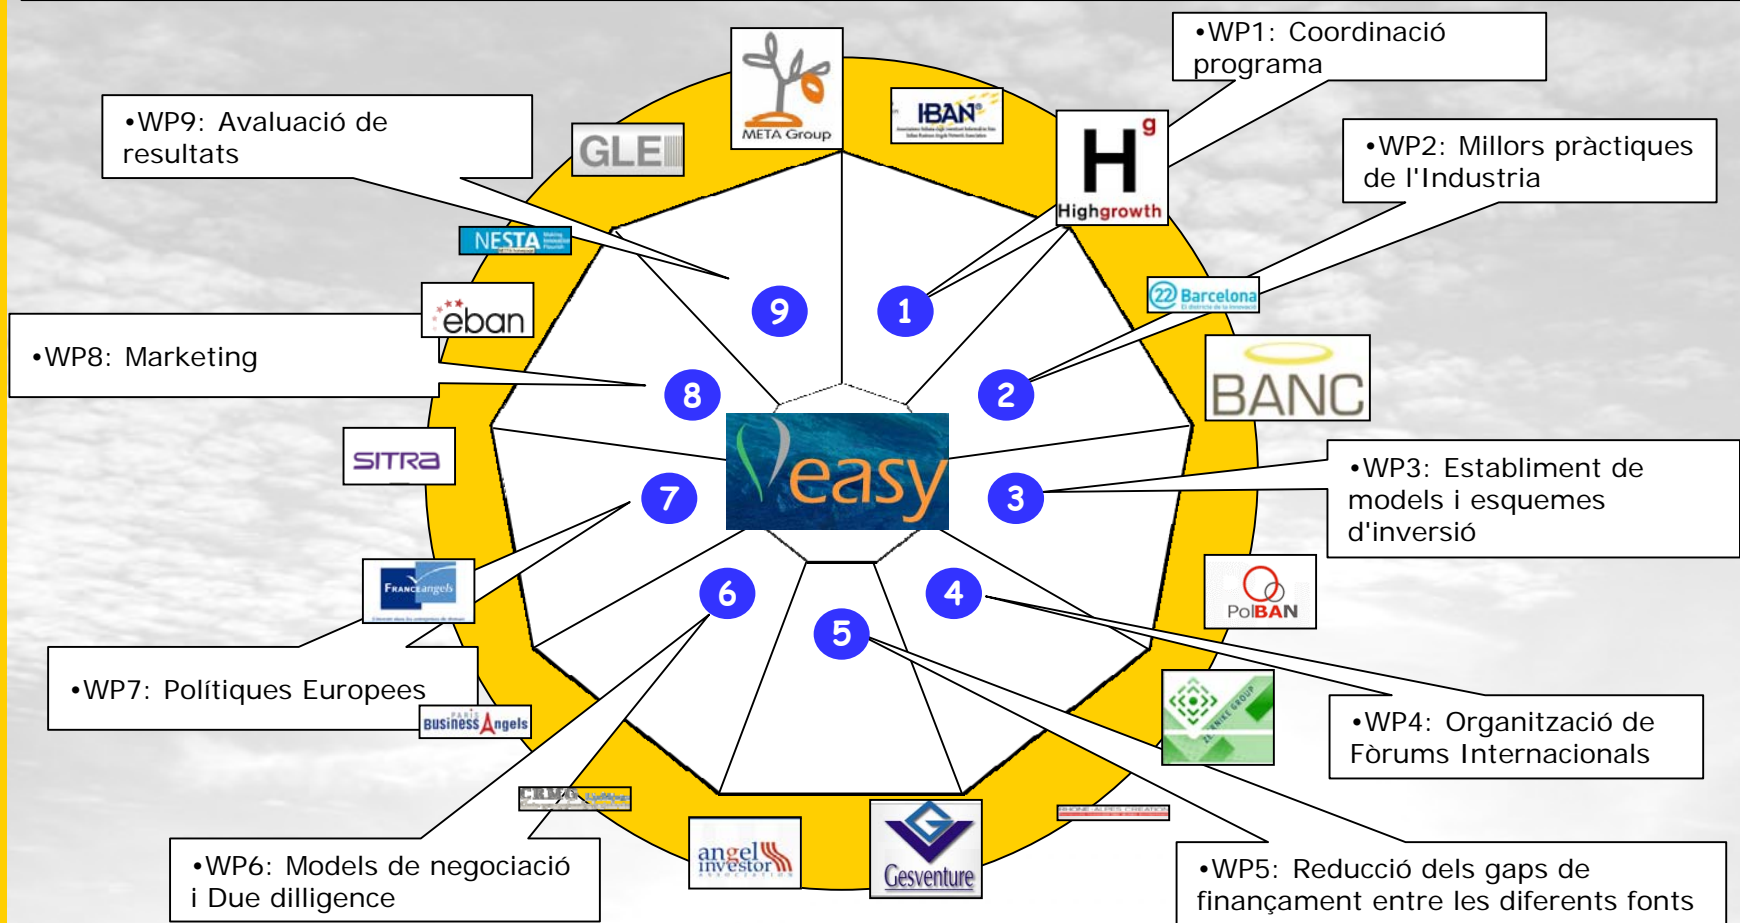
•WP1: Coordinació programa

•WP9: Avaluació de resultats

•WP2: Millors pràctiques de l'Industria

•WP8: Marketing

•WP3: Establiment de models i esquemes d'inversió

•WP7: Polítiques Europees

•WP4: Organització de Fòrums Internacionals

•WP6: Models de negociació i Due dilligence

•WP5: Reducció dels gaps de finançament entre les diferents fonts

META Group

IBAN

GLE

H g Highgrowth

NESTA

eban

22 Barcelona

BANC

SITRA

easy

FranceAngels

PolBAN

Business Angels

CRMO

angel investor

Gesventure

1

2

3

4

5

6

7

8

9